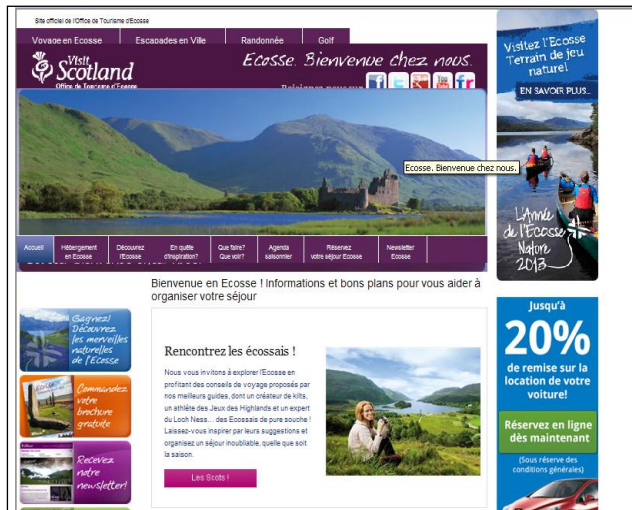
Site officiel de l'Office de Tourisme d'Ecosse

Voyage en Ecosse | Escapades en Ville | Randonnée | Golf

Visit Scotland
Office de Tourisme d'Ecosse

Ecosse. Bienvenue chez nous.

Rejoignez-nous sur

Ecosse. Bienvenue chez nous.

Accueil | Hébergement en Ecosse | Découvrez l'Ecosse | En quête d'inspiration? | Que faire? Que voir? | Agenda saisonnier | Réservez votre séjour Ecosse | Newsletter Ecosse

Visitez l'Ecosse Terrain de jeu nature!

EN SAVOIR PLUS...

L'Année de l'Ecosse Nature 2013

Bienvenue en Ecosse ! Informations et bons plans pour vous aider à organiser votre séjour

Gagnez! Découvrez les merveilles naturelles de l'Ecosse

Commandez votre brochure gratuite

Recevez notre newsletter!

Rencontrez les écossais !

Nous vous invitons à explorer l'Ecosse en profitant des conseils de voyage proposés par nos meilleurs guides, dont un créateur de kilts, un athlète des Jeux des Highlands et un expert du Loch Ness… des Ecossais de pure souche ! Laissez-vous inspirer par leurs suggestions et organisez un séjour inoubliable, quelle que soit la saison.

Les Scots !

Jusqu'à 20% de remise sur la location de votre voiture!

Réservez en ligne dès maintenant

(Sous réserve des conditions générales)